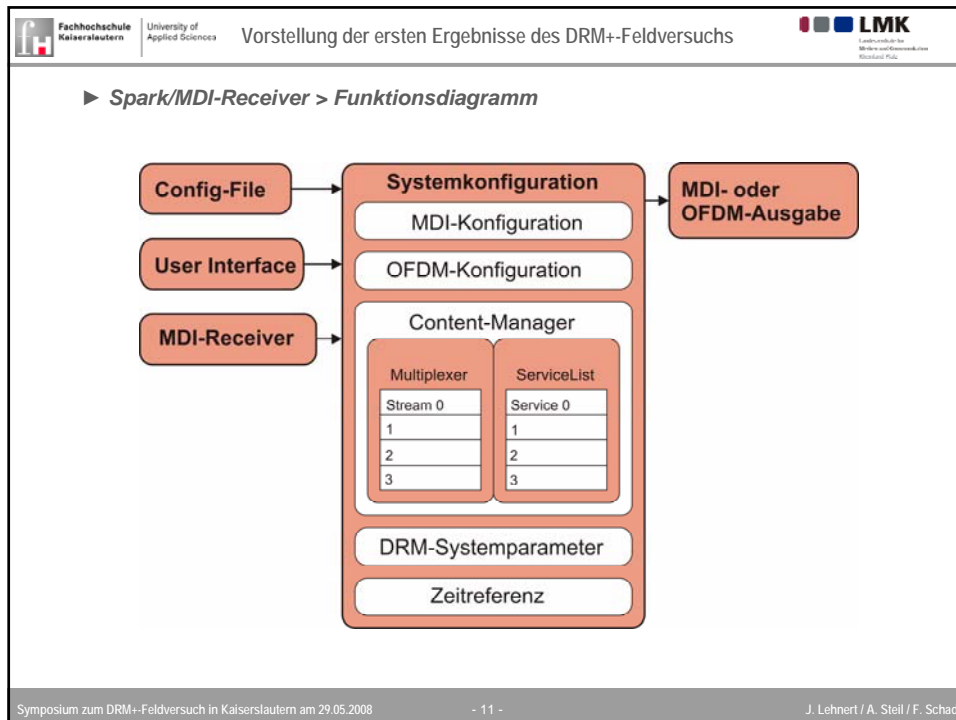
Fachhochschule Kaiserslautern | University of Applied Sciences

Vorstellung der ersten Ergebnisse des DRM+-Feldversuchs

LMK
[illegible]

► Spark/MDI-Receiver > Funktionsdiagramm

Config-File

User Interface

MDI-Receiver

Systemkonfiguration

MDI-Konfiguration

OFDM-Konfiguration

Content-Manager

Multiplexer

| Stream 0 |
|---|
| 1 |
| 2 |
| 3 |

ServiceList

| Service 0 |
|---|
| 1 |
| 2 |
| 3 |

DRM-Systemparameter

Zeitreferenz

MDI- oder OFDM-Ausgabe

Symposium zum DRM+-Feldversuch in Kaiserslautern am 29.05.2008 - 11 - J. Lehnert / A. Steil / F. Schac